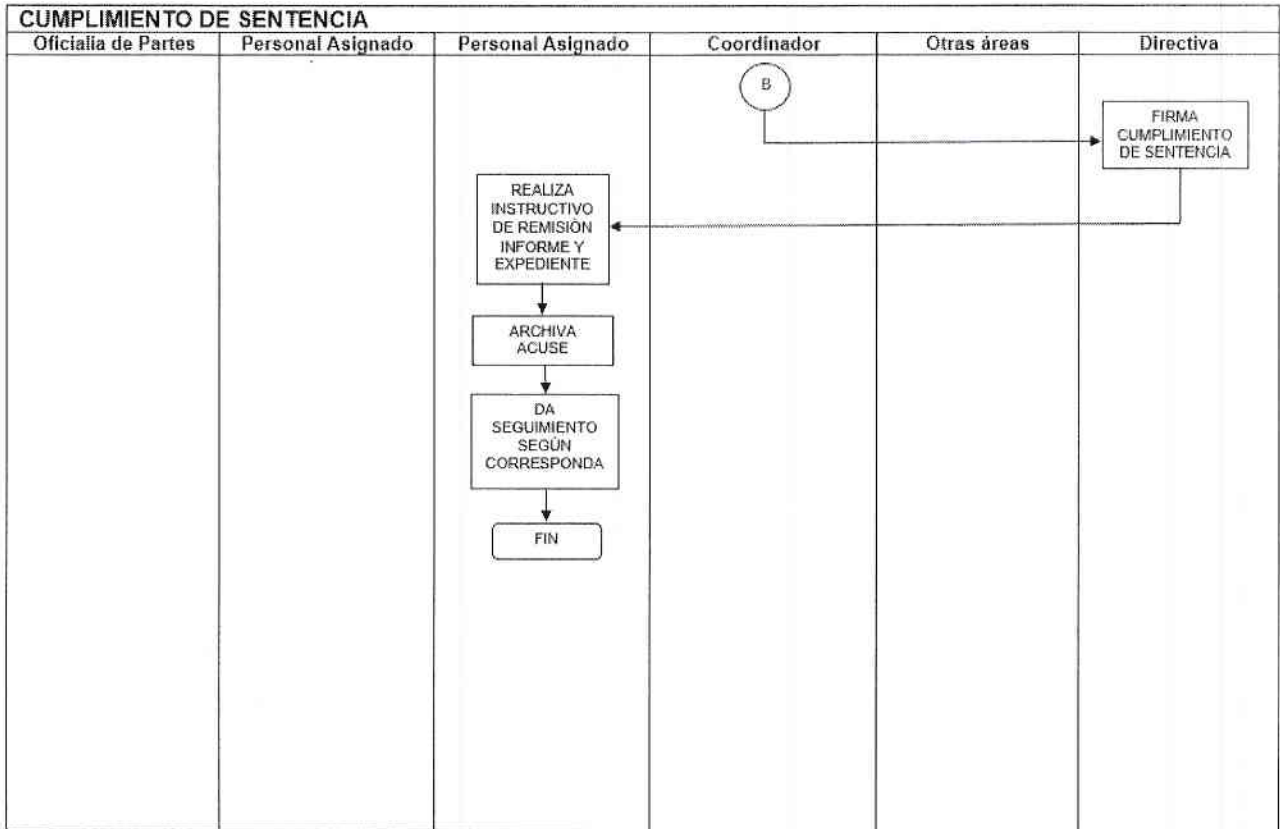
CUMPLIMIENTO DE SENTENCIA

| Oficialia de Partes | Personal Asignado | Personal Asignado | Coordinador | Otras áreas | Directiva |
|---|---|---|---|---|---|

B

FIRMA CUMPLIMIENTO DE SENTENCIA

REALIZA INSTRUCTIVO DE REMISIÓN INFORME Y EXPEDIENTE

ARCHIVA ACUSE

DA SEGUIMIENTO SEGÚN CORRESPONDA

FIN